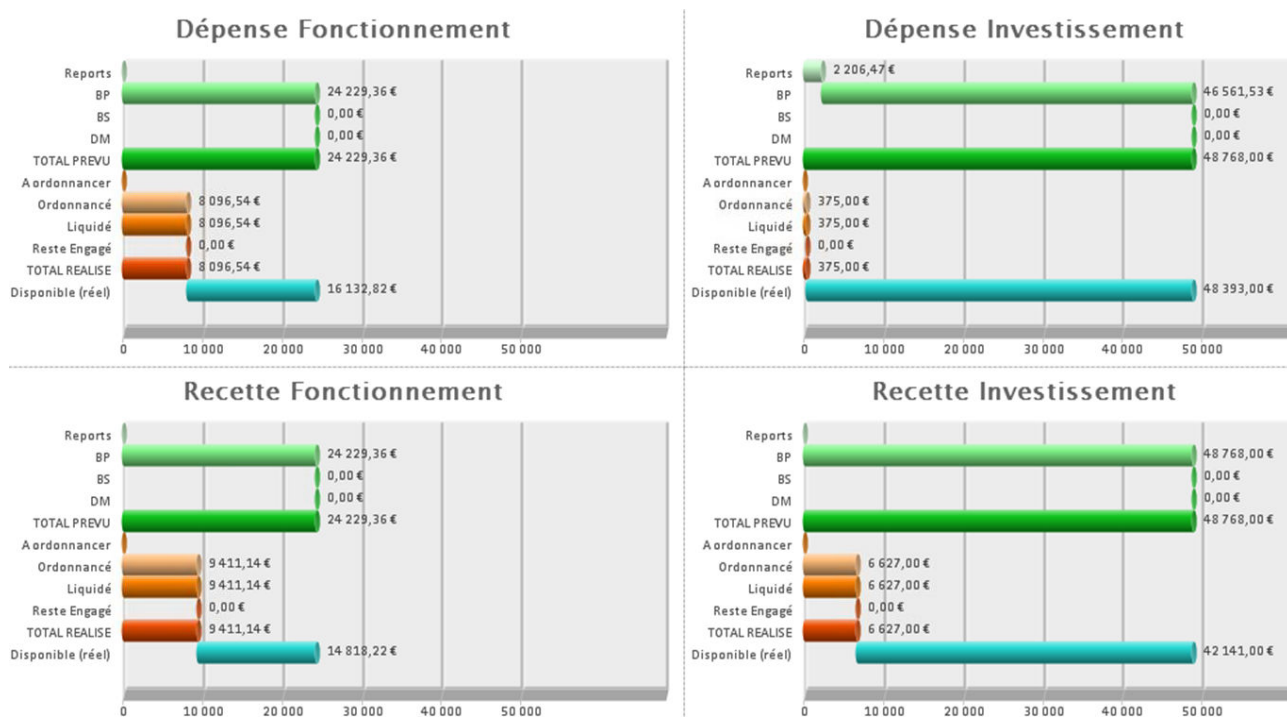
Dépense Fonctionnement

Reports
BP 24 229,36 €
BS 0,00 €
DM 0,00 €
TOTAL PREVU 24 229,36 €
A ordonnancer
Ordonnancé 8 096,54 €
Liquidé 8 096,54 €
Reste Engagé 0,00 €
TOTAL REALISE 8 096,54 €
Disponible (réel) 16 132,82 €

0 10 000 20 000 30 000 40 000 50 000

Dépense Investissement

Reports 2 206,47 €
BP 46 561,53 €
BS 0,00 €
DM 0,00 €
TOTAL PREVU 48 768,00 €
A ordonnancer
Ordonnancé 375,00 €
Liquidé 375,00 €
Reste Engagé 0,00 €
TOTAL REALISE 375,00 €
Disponible (réel) 48 393,00 €

0 10 000 20 000 30 000 40 000 50 000

Recette Fonctionnement

Reports
BP 24 229,36 €
BS 0,00 €
DM 0,00 €
TOTAL PREVU 24 229,36 €
A ordonnancer
Ordonnancé 9 411,14 €
Liquidé 9 411,14 €
Reste Engagé 0,00 €
TOTAL REALISE 9 411,14 €
Disponible (réel) 14 818,22 €

0 10 000 20 000 30 000 40 000 50 000

Recette Investissement

Reports
BP 48 768,00 €
BS 0,00 €
DM 0,00 €
TOTAL PREVU 48 768,00 €
A ordonnancer
Ordonnancé 6 627,00 €
Liquidé 6 627,00 €
Reste Engagé 0,00 €
TOTAL REALISE 6 627,00 €
Disponible (réel) 42 141,00 €

0 10 000 20 000 30 000 40 000 50 000